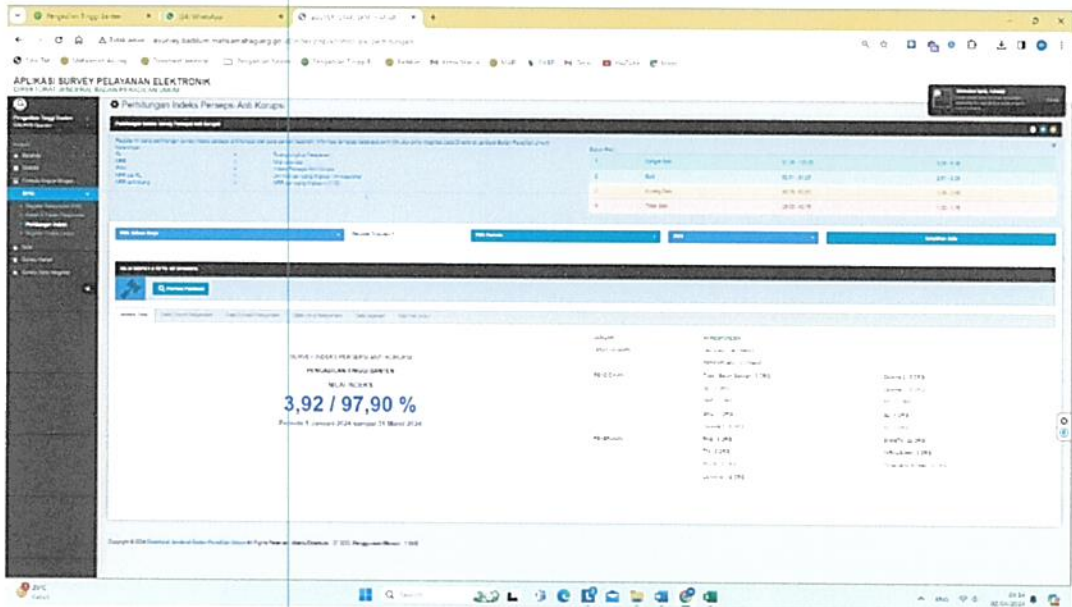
APLIKASI SURVEY PELAYANAN ELEKTRONIK
DIREKTORAT JENDERAL BADAN PERADILAN UMUM

Perhitungan Indeks Persepsi Anti Korupsi

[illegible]

SURVEI INDEKS PERSEPSI ANTI KORUPSI
PENGADILAN TINGGI BANTEN
NILAI INDEKS
3,92 / 97,90 %
Periode 1 Januari 2024 sampai 31 Maret 2024

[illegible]